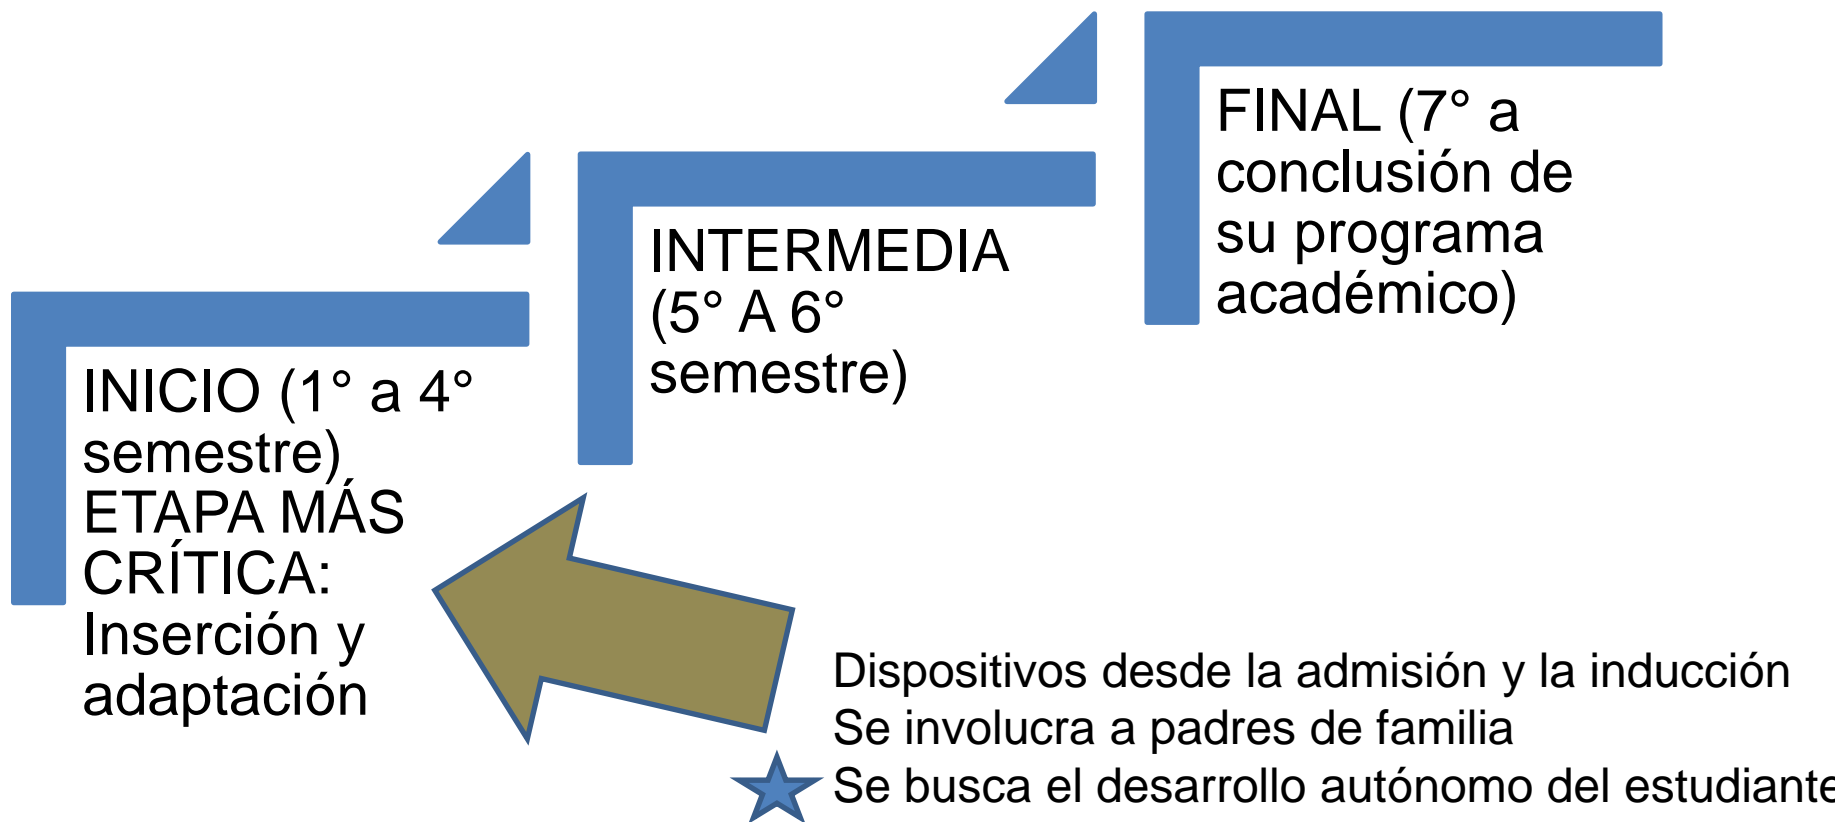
FINAL (7° a conclusión de su programa académico)

INTERMEDIA (5° A 6° semestre)

INICIO (1° a 4° semestre) ETAPA MÁS CRÍTICA: Inserción y adaptación

Dispositivos desde la admisión y la inducción
Se involucra a padres de familia
Se busca el desarrollo autónomo del estudiante